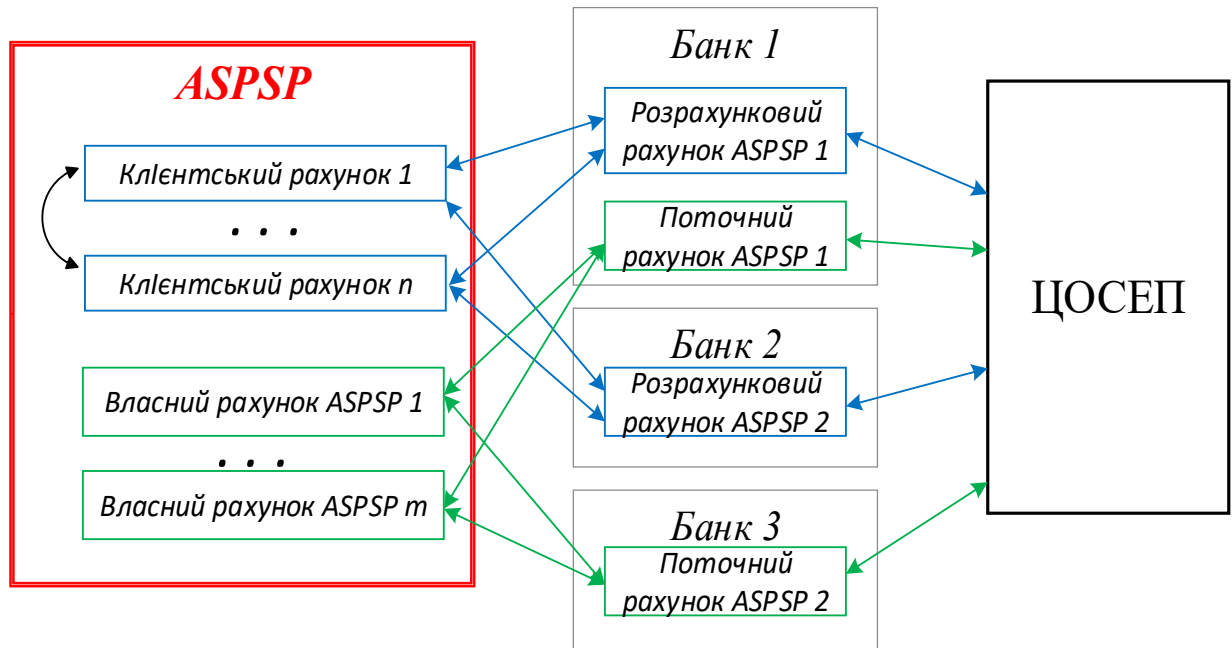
ASPSP

Клієнтський рахунок 1

. . .

Клієнтський рахунок n

Власний рахунок ASPSP 1

. . .

Власний рахунок ASPSP m

Банк 1

Розрахунковий рахунок ASPSP 1

Поточний рахунок ASPSP 1

Банк 2

Розрахунковий рахунок ASPSP 2

Банк 3

Поточний рахунок ASPSP 2

ЦОСЕП